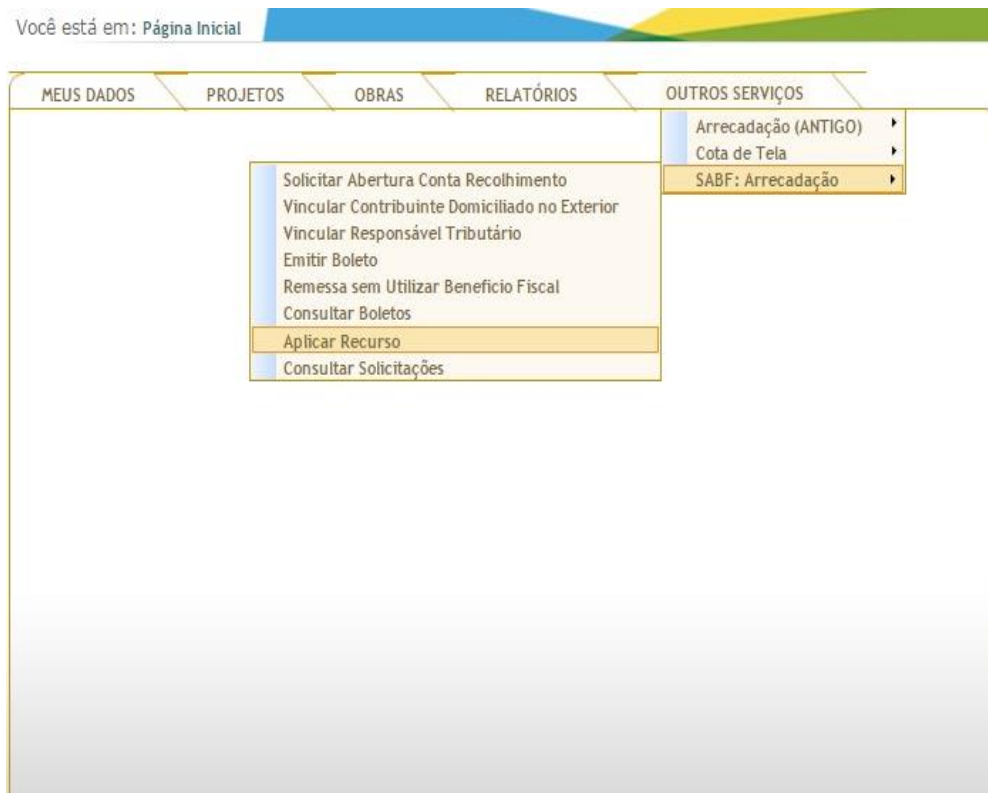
Você está em: Página Inicial

MEUS DADOS | PROJETOS | OBRAS | RELATÓRIOS | OUTROS SERVIÇOS

Arrecadação (ANTIGO)
Cota de Tela
SABF: Arrecadação

Solicitar Abertura Conta Recolhimento
Vincular Contribuinte Domiciliado no Exterior
Vincular Responsável Tributário
Emitir Boleto
Remessa sem Utilizar Benefício Fiscal
Consultar Boletos
Aplicar Recurso
Consultar Solicitações